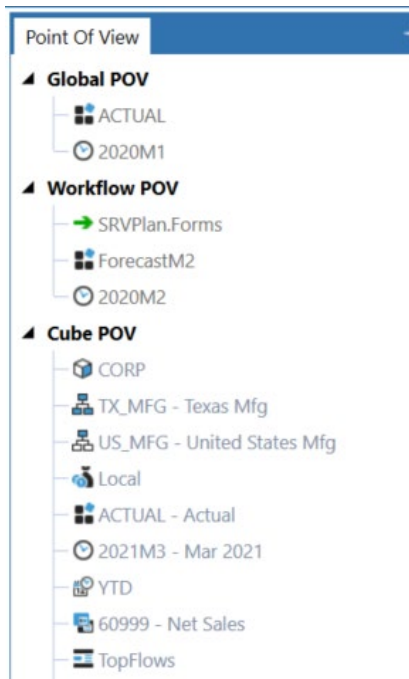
Point Of View

Global POV

ACTUAL

2020M1

Workflow POV

SRVPlan.Forms

ForecastM2

2020M2

Cube POV

CORP

TX_MFG - Texas Mfg

US_MFG - United States Mfg

Local

ACTUAL - Actual

2021M3 - Mar 2021

YTD

60999 - Net Sales

TopFlows